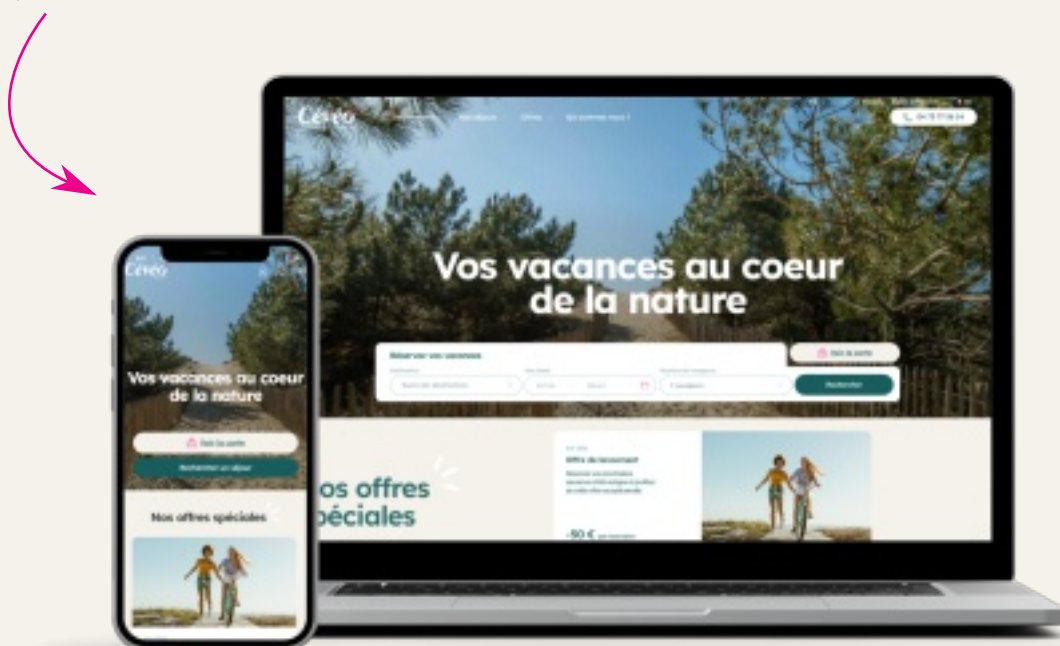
Cévéo

Vos vacances au coeur de la nature

Réserver vos vacances

Rechercher

os offres
péciales

Offre de lancement

-50 €

Cévéo

Vos vacances au coeur de la nature

Rechercher un séjour

Nos offres spéciales